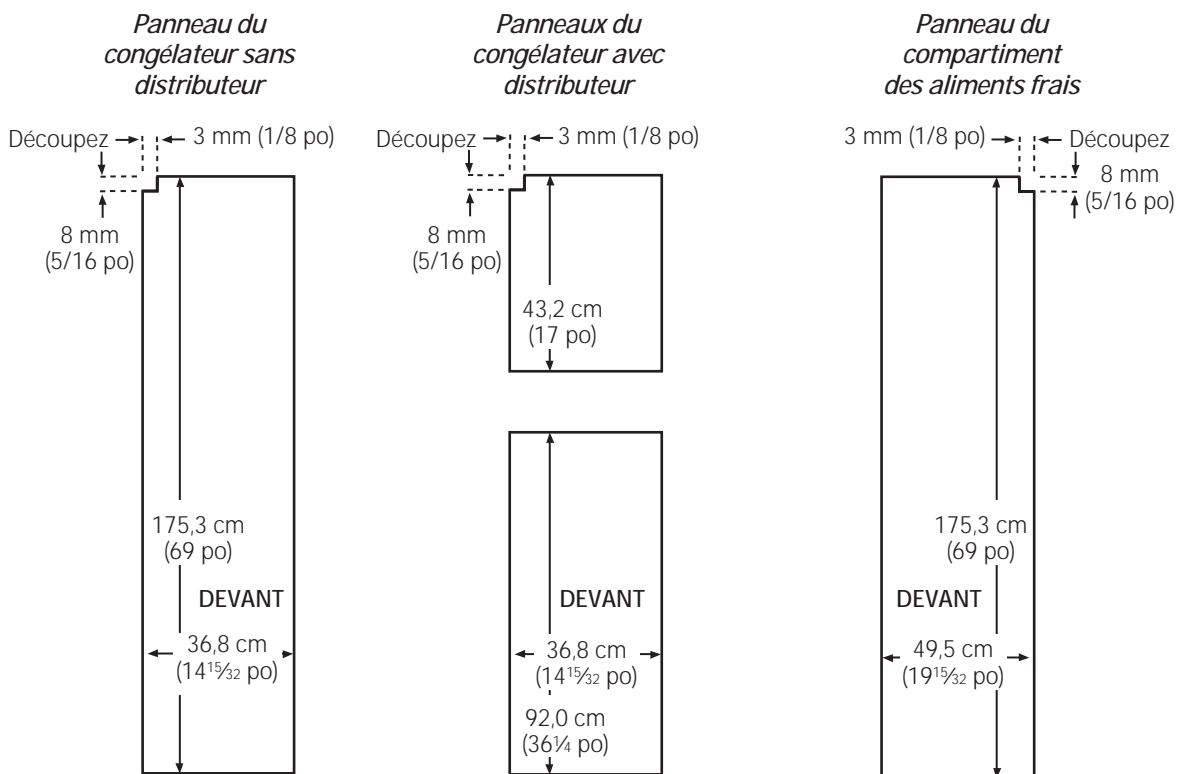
Panneau du congélateur sans distributeur

Découpez

3 mm (1/8 po)

8 mm (5/16 po)

175,3 cm (69 po)

DEVANT

36,8 cm ($14\frac{15}{32}$ po)

Panneaux du congélateur avec distributeur

Découpez

3 mm (1/8 po)

8 mm (5/16 po)

43,2 cm (17 po)

DEVANT

36,8 cm ($14\frac{15}{32}$ po)

92,0 cm ($36\frac{1}{4}$ po)

Panneau du compartiment des aliments frais

3 mm (1/8 po)

Découpez

8 mm (5/16 po)

175,3 cm (69 po)

DEVANT

49,5 cm ($19\frac{15}{32}$ po)